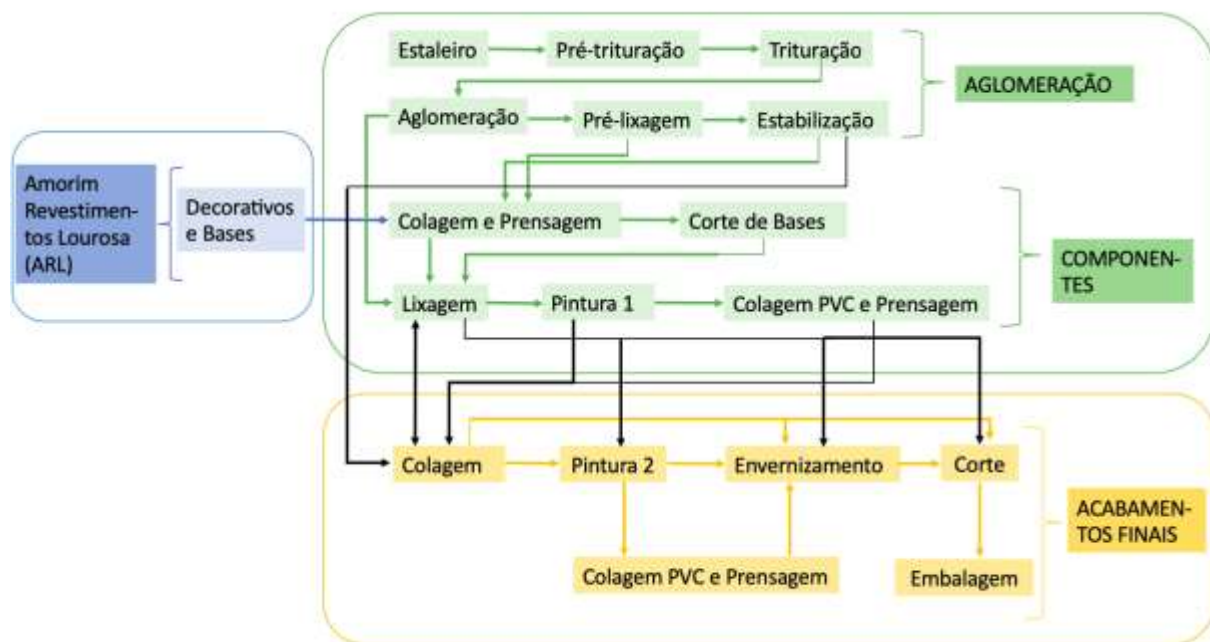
Amorim Revestimentos Lourosa (ARL)

Decorativos e Bases

Estaleiro
Pré-trituração
Trituração
Aglomeração
Pré-lixagem
Estabilização

AGLOMERAÇÃO

Colagem e Prensagem
Corte de Bases
Lixagem
Pintura 1
Colagem PVC e Prensagem

COMPONENTES

Colagem
Pintura 2
Envernizamento
Corte
Colagem PVC e Prensagem
Embalagem

ACABAMENTOS FINAIS